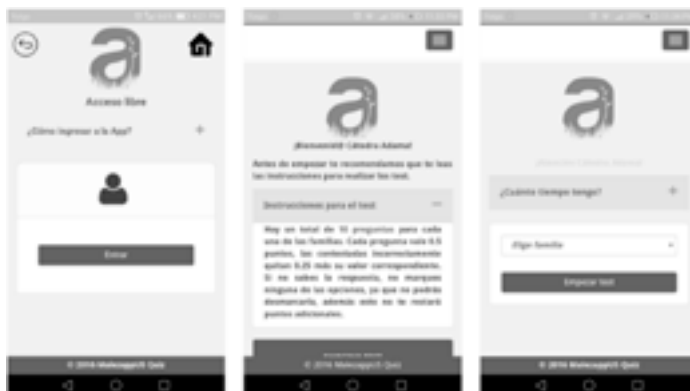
Acceso libre

¿Cómo ingresar a la App?

Entrar

© 2016 Makeapp Quiz

¡Bienvenido! Cátedra Adama!

Antes de empezar te recomendamos que te leas las instrucciones para realizar los test.

Instrucciones para el test

Hay un total de 10 preguntas para cada una de las familias. Cada pregunta vale 0.5 puntos, las contestadas incorrectamente quitan 0.25 más su valor correspondiente. Si no sabes la respuesta, no marques ninguna de las opciones, ya que no podrás desmarcarla, además esto no te restará puntos adicionales.

© 2016 Makeapp Quiz

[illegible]

¿Cuánto tiempo tengo?

Elige familia

Empezar test

© 2016 Makeapp Quiz